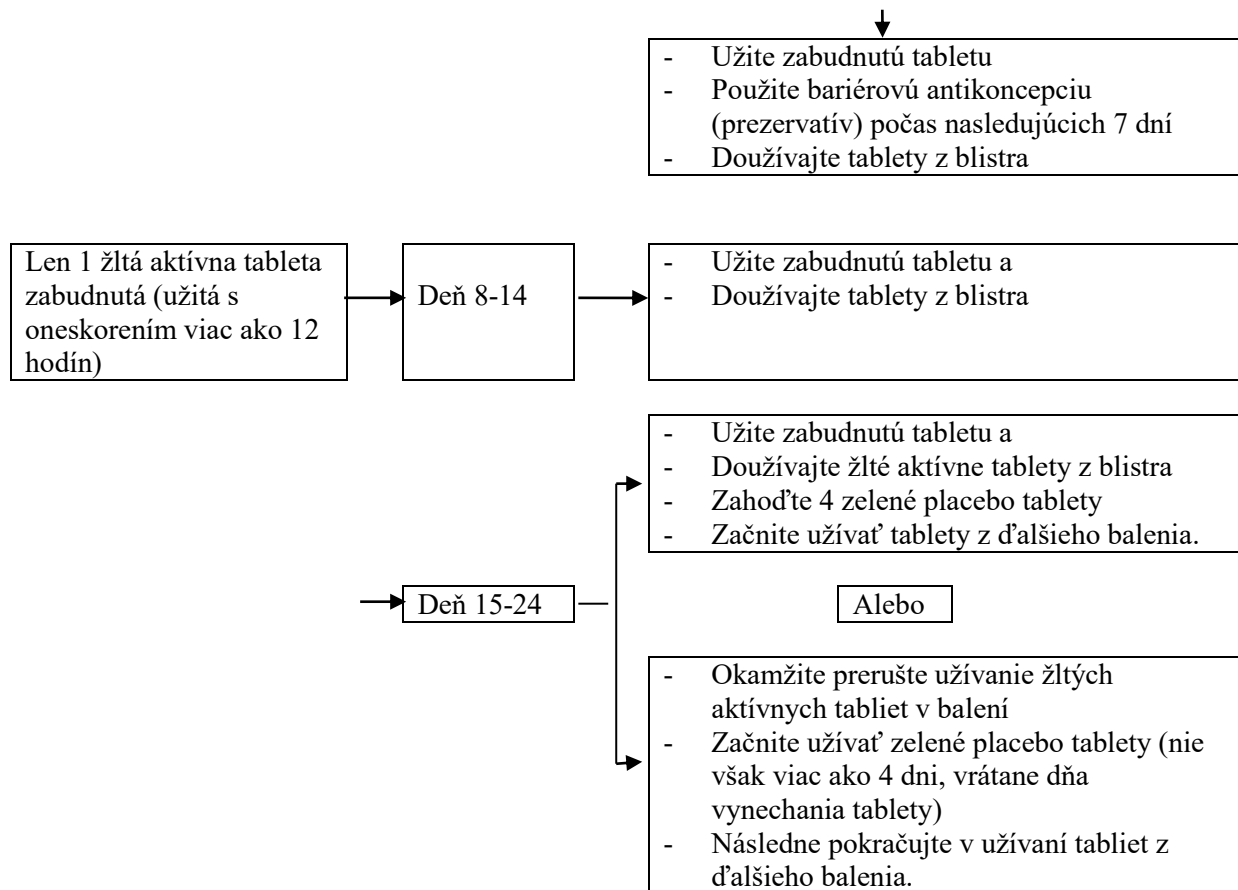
- Užite zabudnutú tabletu
- Použite bariérovú antikoncepciu (prezervatív) počas nasledujúcich 7 dní
- Doužívajte tablety z blistra

Len 1 žltá aktívna tableta zabudnutá (užitá s oneskorením viac ako 12 hodín)

Deň 8-14

- Užite zabudnutú tabletu a
- Doužívajte tablety z blistra

- Užite zabudnutú tabletu a
- Doužívajte žlté aktívne tablety z blistra
- Zahoďte 4 zelené placebo tablety
- Začnite užívať tablety z ďalšieho balenia.

Deň 15-24

Alebo

- Okamžite prerušte užívanie žltých aktívnych tabliet v balení
- Začnite užívať zelené placebo tablety (nie však viac ako 4 dni, vrátane dňa vynechania tablety)
- Následne pokračujte v užívaní tabliet z ďalšieho balenia.